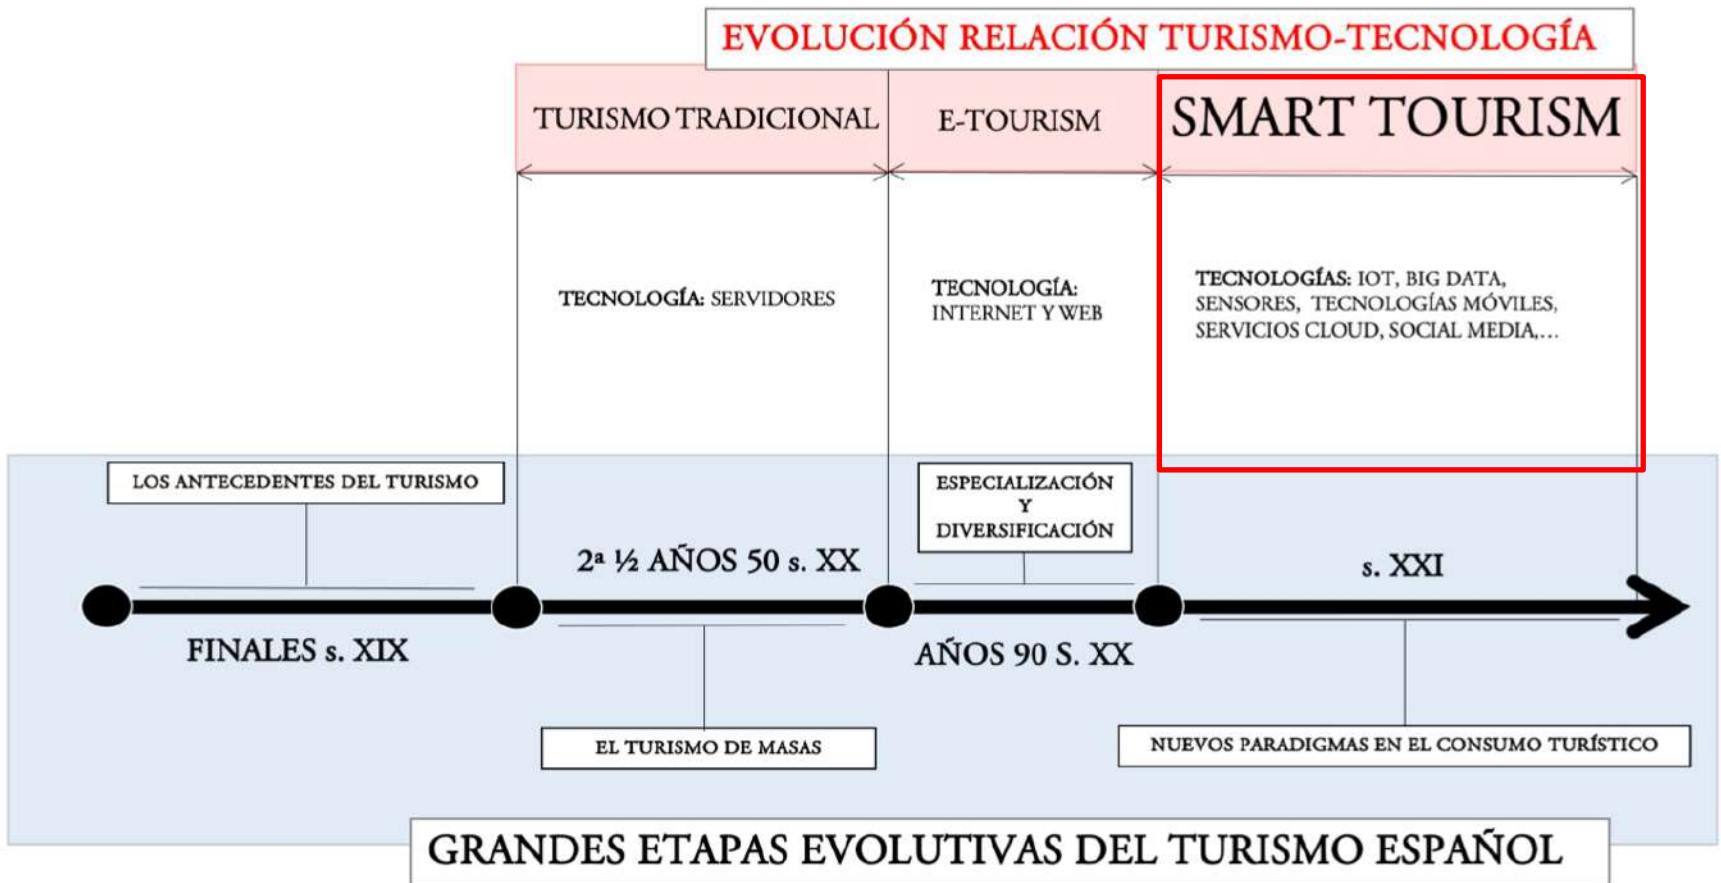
EVOLUCIÓN RELACIÓN TURISMO-TECNOLOGÍA

TURISMO TRADICIONAL

E-TOURISM

SMART TOURISM

TECNOLOGÍA: SERVIDORES

TECNOLOGÍA: INTERNET Y WEB

TECNOLOGÍAS: IOT, BIG DATA, SENSORES, TECNOLOGÍAS MÓVILES, SERVICIOS CLOUD, SOCIAL MEDIA,...

LOS ANTECEDENTES DEL TURISMO

ESPECIALIZACIÓN Y DIVERSIFICACIÓN

2ª ½ AÑOS 50 s. XX

s. XXI

FINALES s. XIX

AÑOS 90 S. XX

EL TURISMO DE MASAS

NUEVOS PARADIGMAS EN EL CONSUMO TURÍSTICO

GRANDES ETAPAS EVOLUTIVAS DEL TURISMO ESPAÑOL